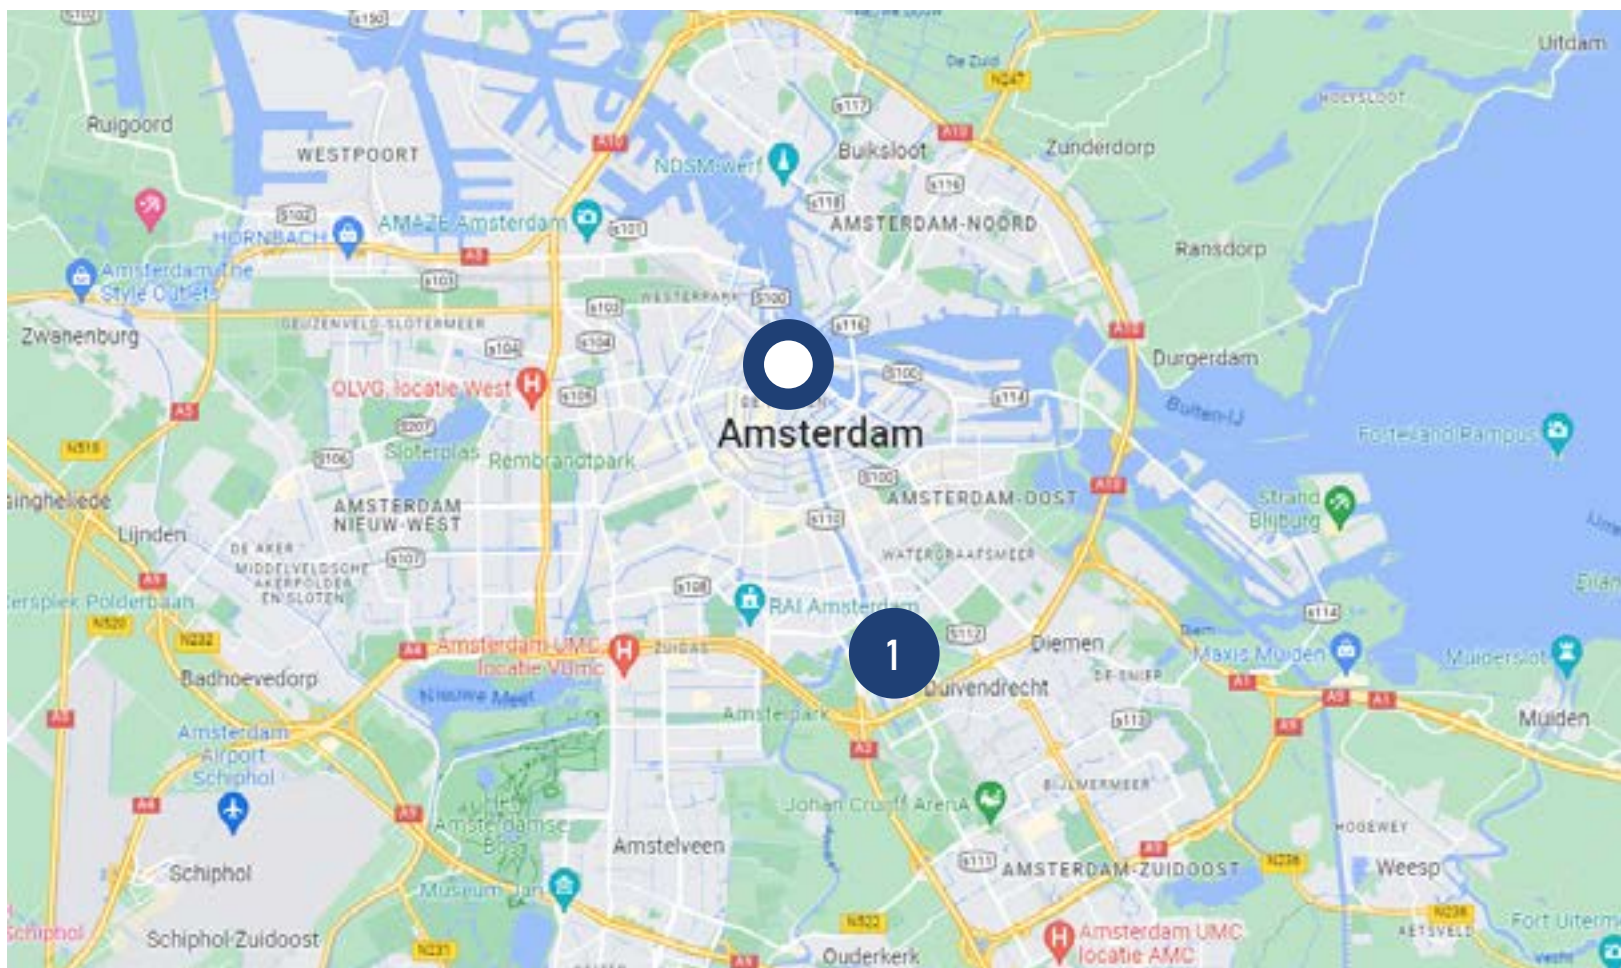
Uitdam
De Zuid
N247
Ruigoord
WESTPOORT
A10
NDSM-werf
Buiksloot
Zunderdorp
S117
S116
S118
AMSTERDAM-NOORD
S102
HORNBACH
AMAZE Amsterdam
S101
Ransdorp
Amsterdam The Style Outlets
A5
S103
WESTERPARK
S100
Zwanenburg
GEUZENVELD-SLOTERMEER
S104
S104
S116
A10
Durgerdam
OLVG, locatie West
S105
S100
S114
Buiten-IJ
S107
Sloterplas
Rembrandtpark
Amsterdam
Forteiland Pampus
S106
S100
AMSTERDAM-OOST
A10
AMSTERDAM NIEUW-WEST
Strand Blijburg
Lijnden
DE AKER
S110
MIDDELVELDSCHE AKERPOLDER EN SLOTEN
S107
WATERGRAAFSMEER
A9
S108
RAI Amsterdam
Polderbaan
N520
N232
S114
A4
Amsterdam UMC locatie VUmc
ZUIDAS
S112
Diemen
1
Maxis Muiden
Muiderslot
Badhoevedorp
Nieuwe Meer
Duivendrecht
DE SNIEP
A1
A9
A1
Muiden
Amstelpark
S113
A9
Amsterdam Airport Schiphol
A2
BIJLMERMEER
Johan Cruijff ArenA
A4
A9
Amsterdamse Bos
HOGEWEY
Amstelveen
S111
AMSTERDAM-ZUIDOOST
N236
Weesp
Schiphol
Museum Jan
N522
N236
Fort Uitermeer
Schiphol
Schiphol-Zuidoost
N231
A9
Ouderkerk
Amsterdam UMC locatie AMC
KETSVELD